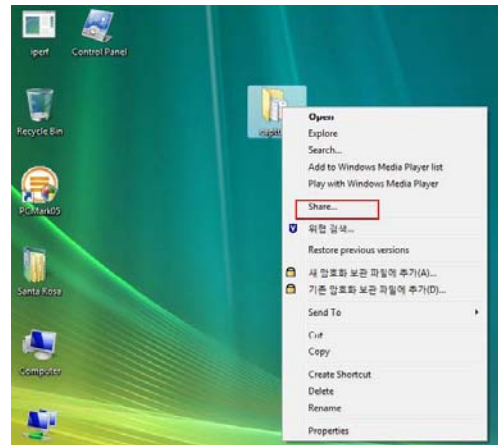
iperf

Control Panel

Recycle Bin

PCMark05

Santa Rosa

Computer

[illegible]

Open
Explore
Search...
Add to Windows Media Player list
Play with Windows Media Player
Share...
위협 검색...
Restore previous versions
새 압축파일 보관 파일에 추가(A)...
기존 압축파일 보관 파일에 추가(D)...
Send To
Cut
Copy
Create Shortcut
Delete
Rename
Properties